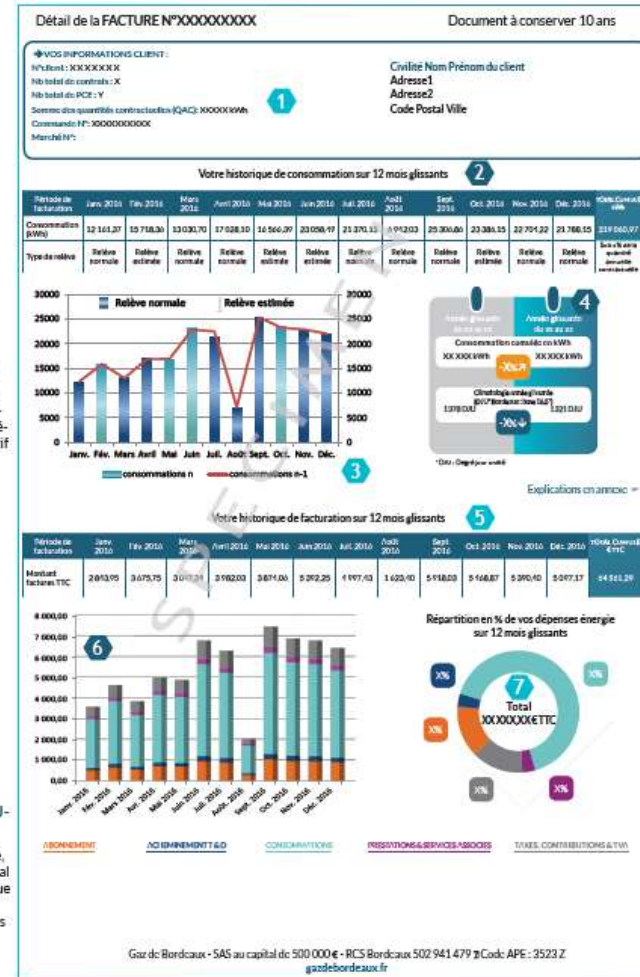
Détail de la FACTURE N°XXXXXXXXX

Document à conserver 10 ans

VOS INFORMATIONS CLIENT :
N°client : XXXXXXX
Nb total de contrats : X
Nb total de PCE : Y
Somme des quantités contractuelles (QAC): XXXXX kWh
Commande N°: XXXXXXXXXX
Marché N°:

1

Civilité Nom Prénom du client
Adresse1
Adresse2
Code Postal Ville

Votre historique de consommation sur 12 mois glissants

2

| Période de facturation | Janv. 2016 | Fév. 2016 | Mars 2016 | Avril 2016 | Mai 2016 | Juin 2016 | Juil. 2016 | Août 2016 | Sept. 2016 | Oct. 2016 | Nov. 2016 | Déc. 2016 | Total Conso kWh |
|---|---|---|---|---|---|---|---|---|---|---|---|---|---|
| Consommation (kWh) | 12 161,27 | 15 718,36 | 13 030,70 | 17 028,30 | 16 560,39 | 23 058,97 | 21 370,11 | 6 992,03 | 25 300,86 | 23 386,15 | 22 704,22 | 21 788,15 | 219 060,97 |
| Type de relève | Relève normale | Relève estimée | Relève normale | Relève estimée | Relève estimée | Relève normale | Relève normale | Relève normale | Relève normale | Relève estimée | Relève normale | Relève normale | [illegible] |

30000
25000
20000
15000
10000
5000
0
Relève normale
Relève estimée
20000
15000
10000
5000
0
Janv. Fév. Mars Avril Mai Juin Juil. Août Sept. Oct. Nov. Déc.
consommations n
consommations n-1

3

4

Année glissante du xx au xx
Année glissante du xx au xx
Consommation corrigée en kWh
XX XXX kWh
XX XXX kWh
-X%
Climatologie année glissante
1378 DJU
1321 DJU
-X%

*DJU : Degré jour unifié

Explications en annexe

Votre historique de facturation sur 12 mois glissants

5

| Période de facturation | Janv. 2016 | Fév. 2016 | Mars 2016 | Avril 2016 | Mai 2016 | Juin 2016 | Juil. 2016 | Août 2016 | Sept. 2016 | Oct. 2016 | Nov. 2016 | Déc. 2016 | Total Conso € TTC |
|---|---|---|---|---|---|---|---|---|---|---|---|---|---|
| Montant factures TTC | 2 843,95 | 3 675,75 | 3 047,24 | 3 982,03 | 3 874,06 | 5 392,25 | 4 997,43 | 1 623,40 | 5 918,03 | 5 468,87 | 5 390,40 | 5 097,17 | 54 511,29 |

8 000,00
7 000,00
6 000,00
5 000,00
4 000,00
3 000,00
2 000,00
1 000,00
0,00

6

Janv. 2016
Fév. 2016
Mars 2016
Avr. 2016
Mai 2016
Juin 2016
Juil. 2016
Août 2016
Sept. 2016
Oct. 2016
Nov. 2016
Déc. 2016

Répartition en % de vos dépenses énergie sur 12 mois glissants

7

X%
X%
X%
X%
X%
Total
XXXXXXX€TTC

ABONNEMENT
ACHEMINEMENT T&D
CONSOMMATIONS
PRESTATIONS & SERVICES ASSOCIÉS
TAXES, CONTRIBUTIONS & TVA

SPECIMEN

Gaz de Bordeaux - SAS au capital de 500 000 € - RCS Bordeaux 502 941 479 - Code APE : 3523 Z
gazdebordeaux.fr